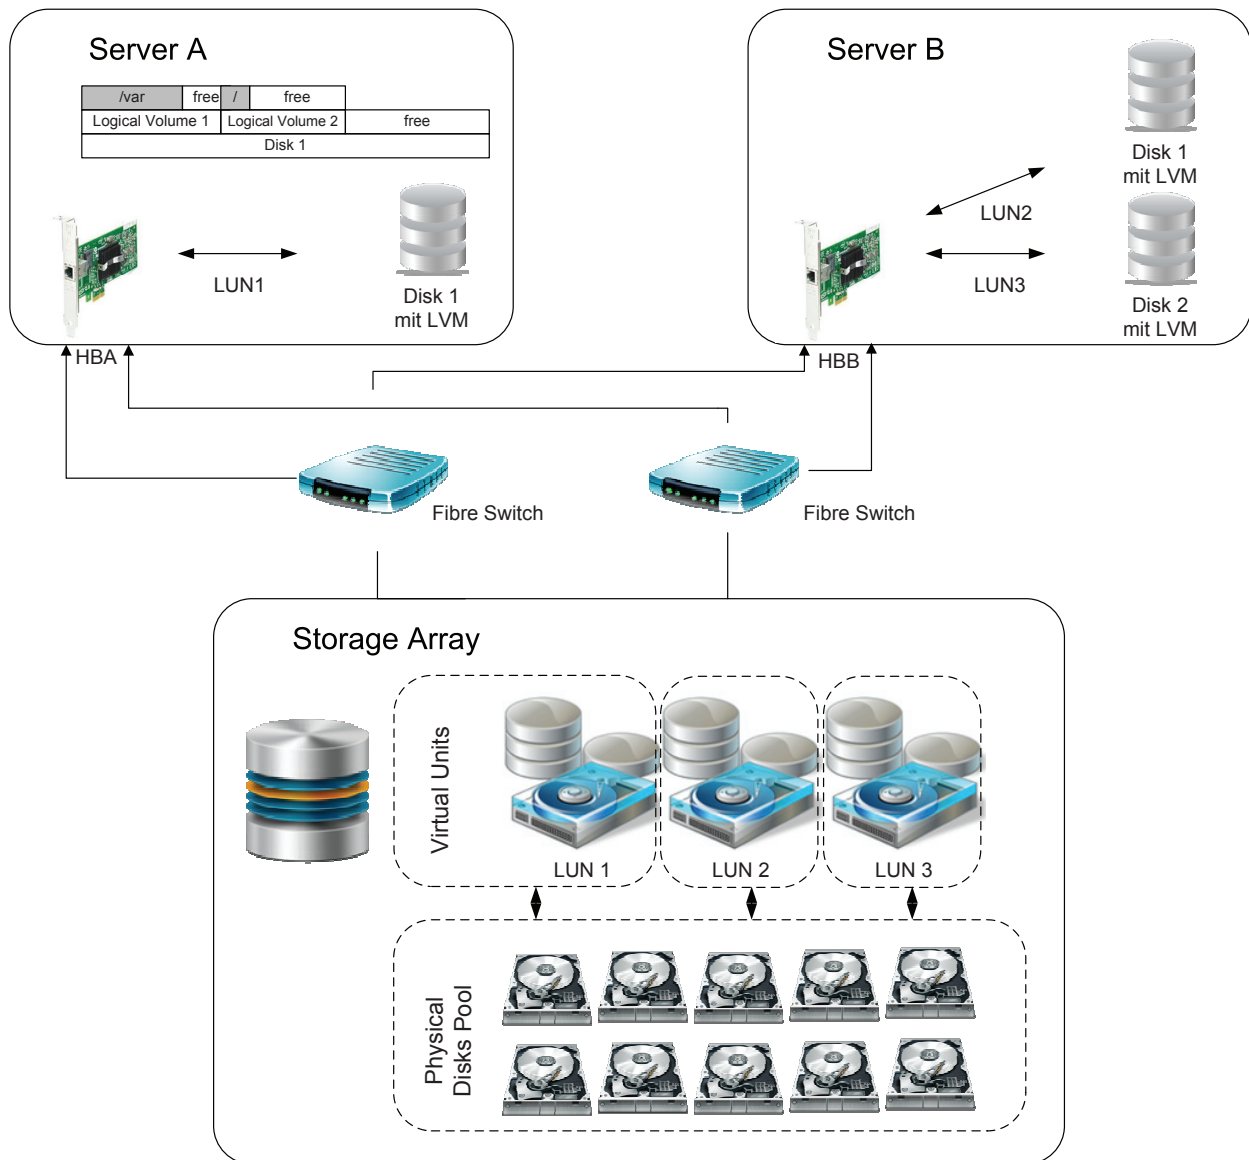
Server A

| /var | free | / | free | |
|---|---|---|---|---|
| Logical Volume 1 | | Logical Volume 2 | | free |
| Disk 1 | | | | |

LUN1

Disk 1
mit LVM

HBA

Server B

Disk 1
mit LVM

LUN2

LUN3

Disk 2
mit LVM

HBB

Fibre Switch

Fibre Switch

Storage Array

Virtual Units

LUN 1

LUN 2

LUN 3

Physical
Disks Pool